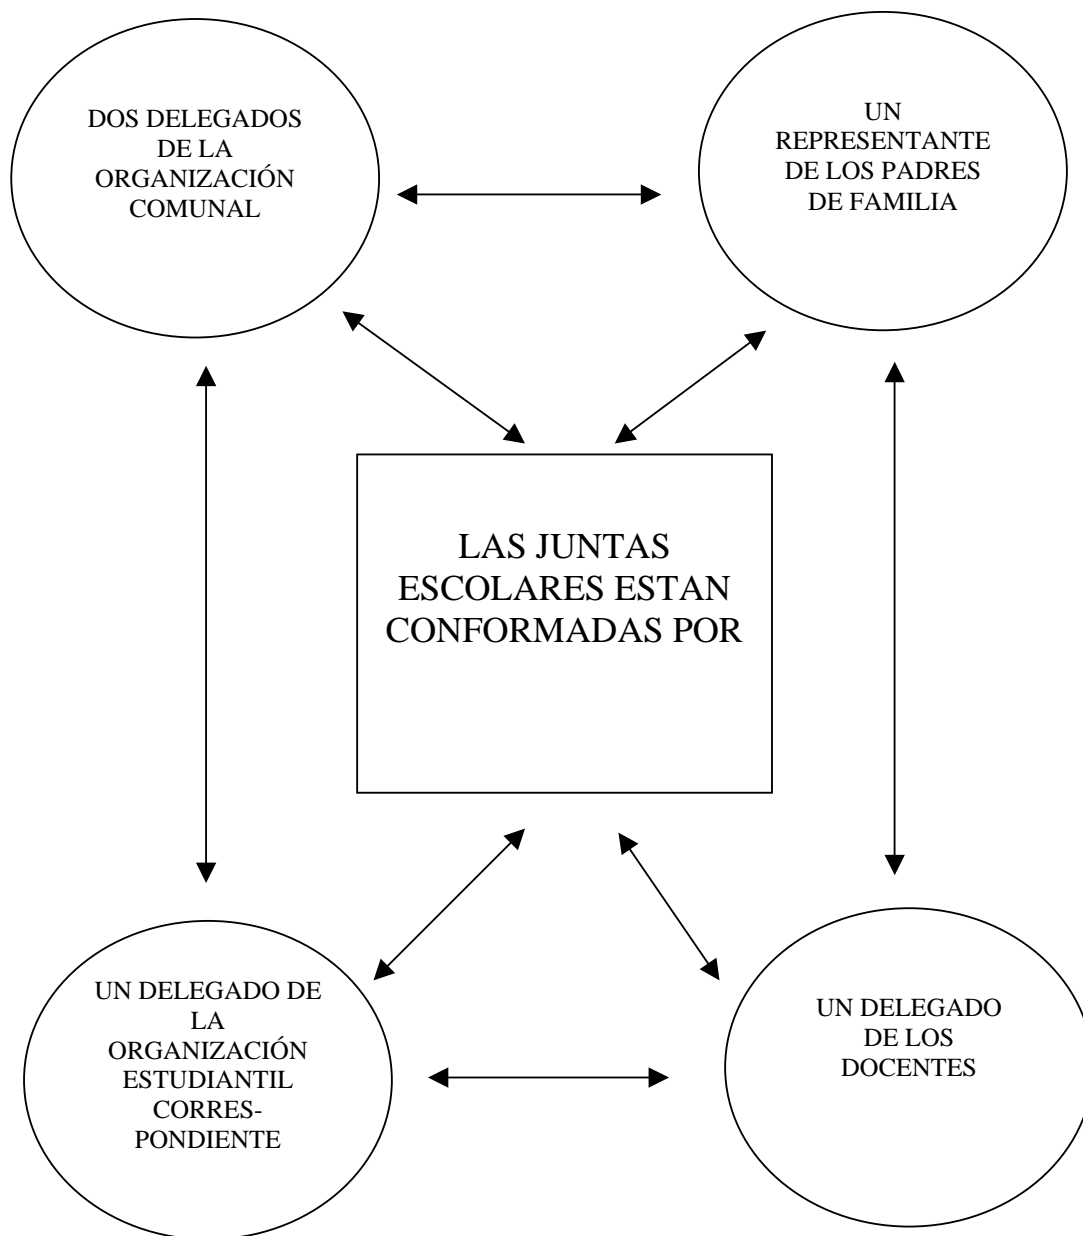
DOS DELEGADOS DE LA ORGANIZACIÓN COMUNAL

UN REPRESENTANTE DE LOS PADRES DE FAMILIA

LAS JUNTAS ESCOLARES ESTAN CONFORMADAS POR

UN DELEGADO DE LA ORGANIZACIÓN ESTUDIANTIL CORRESPONDIENTE

UN DELEGADO DE LOS DOCENTES